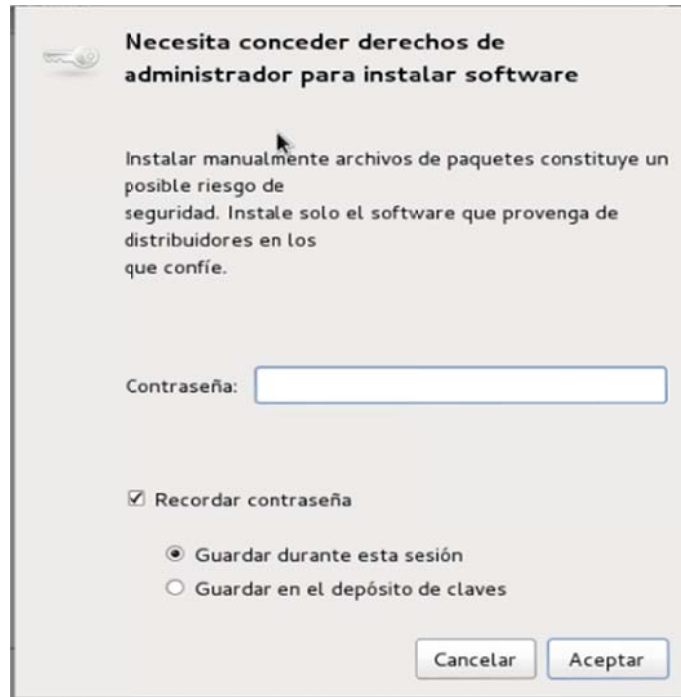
Necesita conceder derechos de administrador para instalar software

Instalar manualmente archivos de paquetes constituye un posible riesgo de seguridad. Instale solo el software que provenga de distribuidores en los que confíe.

Contraseña:

☑ Recordar contraseña

◉ Guardar durante esta sesión
○ Guardar en el depósito de claves

Cancelar Aceptar